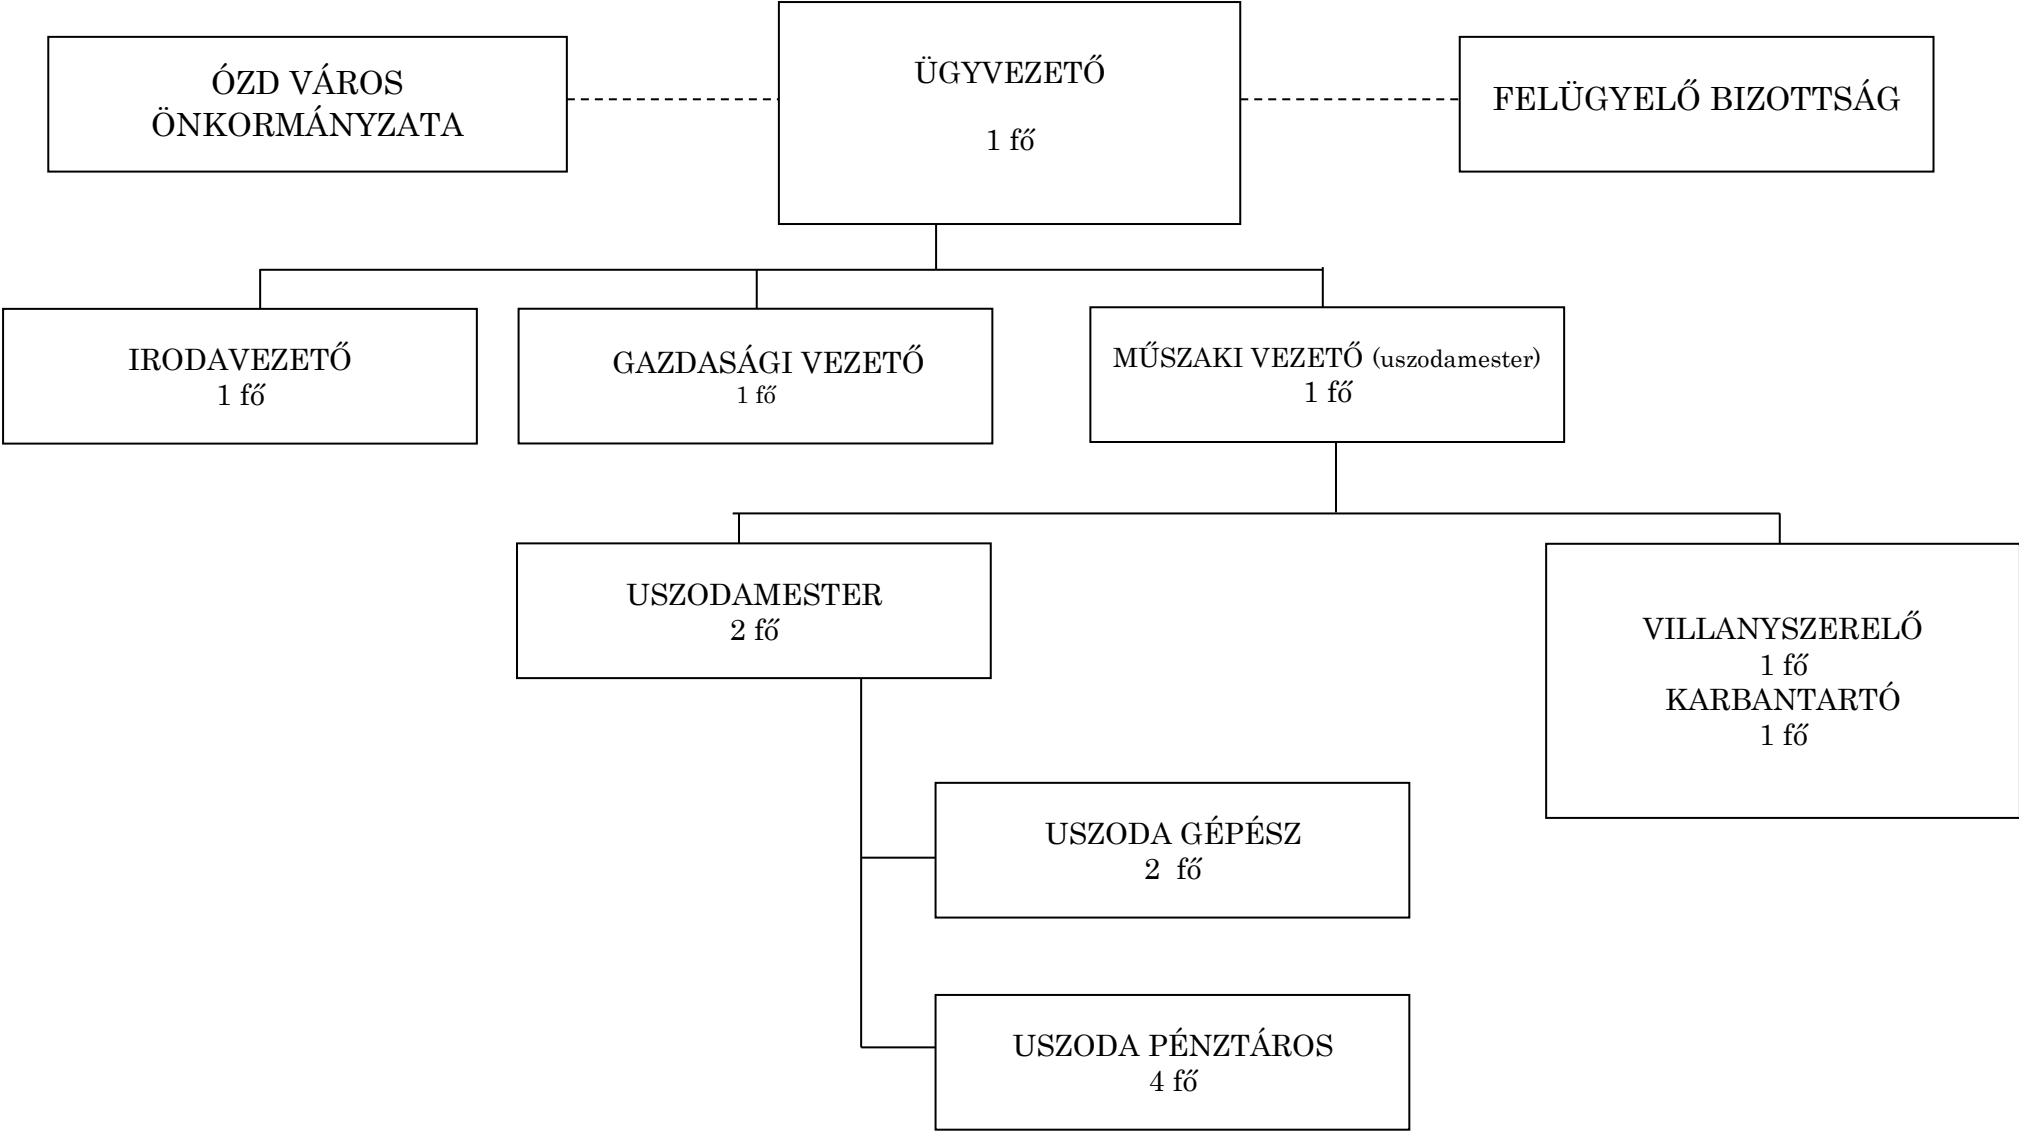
ÓZD VÁROS ÖNKORMÁNYZATA

ÜGYVEZETŐ

1 fő

FELÜGYELŐ BIZOTTSÁG

IRODAVEZETŐ
1 fő

GAZDASÁGI VEZETŐ
1 fő

MŰSZAKI VEZETŐ (uszodamester)
1 fő

USZODAMESTER
2 fő

VILLANYSZERELŐ
1 fő
KARBANTARTÓ
1 fő

USZODA GÉPÉSZ
2 fő

USZODA PÉNZTÁROS
4 fő